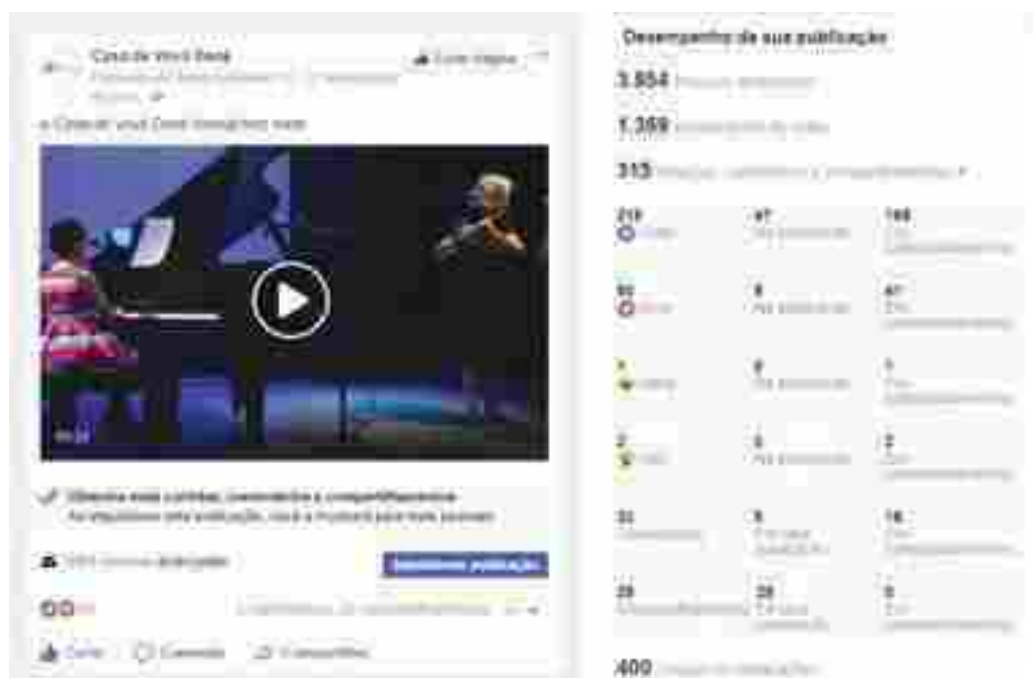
Casa do Você Bebê
Curtir Página

Casa do Você Bebê compartilhou

00:24

Obtenha mais curtidas, comentários e compartilhamentos
Ao impulsionar esta publicação, você a mostrará para mais pessoas.

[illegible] pessoas alcançadas
Impulsionar publicação

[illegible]

Curtir
Comentar
Compartilhar

Desempenho da sua publicação

3.854 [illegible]

1.369 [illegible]

313 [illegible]

| 215 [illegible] | 47 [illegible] | 168 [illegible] |
|---|---|---|
| 93 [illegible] | 6 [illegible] | 47 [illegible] |
| 1 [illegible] | 0 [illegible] | 1 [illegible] |
| 2 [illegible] | 0 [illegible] | 2 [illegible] |
| 32 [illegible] | 6 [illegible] | 16 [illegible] |
| 28 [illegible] | 28 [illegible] | 0 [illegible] |

400 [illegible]